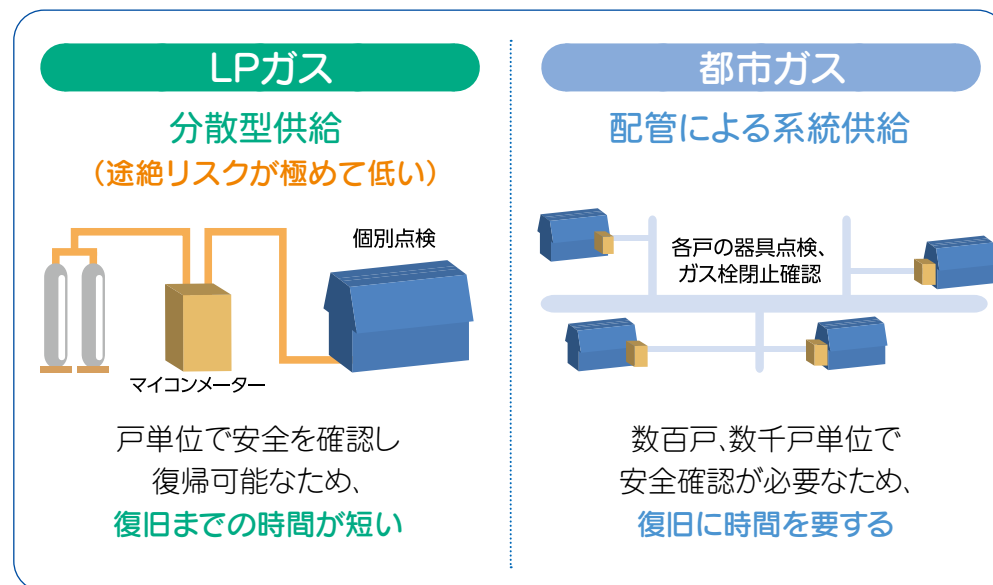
LPガス

分散型供給
（途絶リスクが極めて低い）

個別点検

マイコンメーター

戸単位で安全を確認し
復帰可能なため、
復旧までの時間が短い

都市ガス

配管による系統供給

各戸の器具点検、
ガス栓閉止確認

数百戸､数千戸単位で
安全確認が必要なため、
復旧に時間を要する